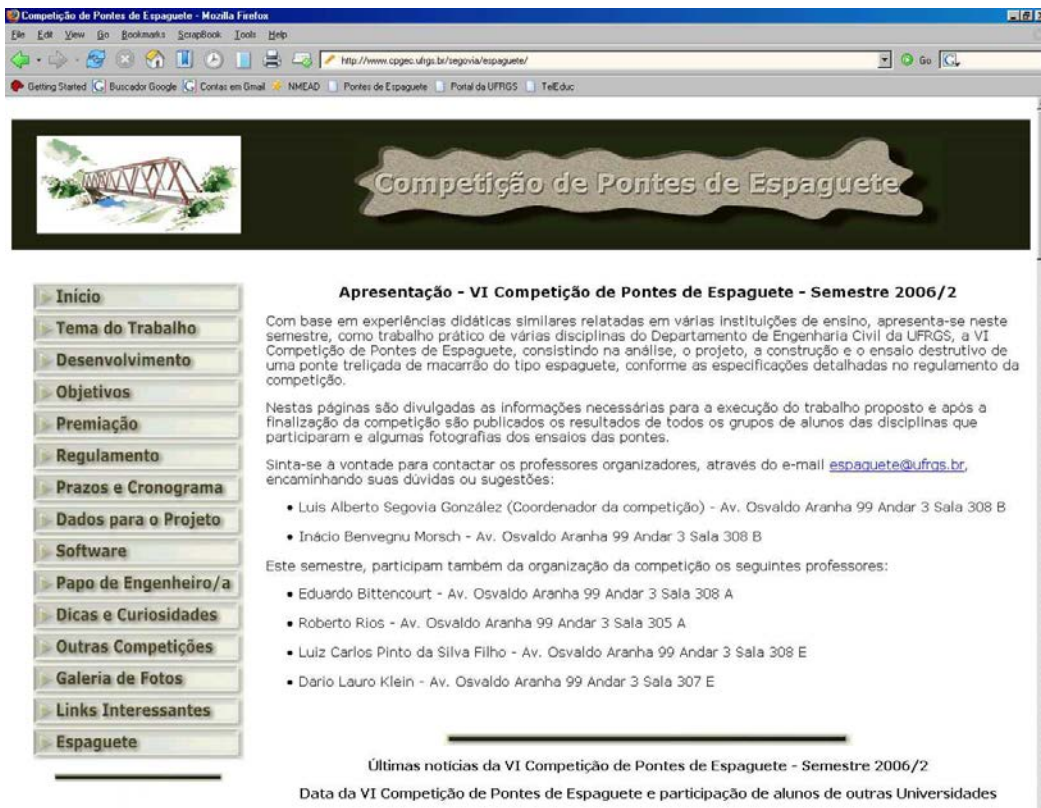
Competição de Pontes de Espaguete - Mozilla Firefox

File Edit View Go Bookmarks ScrapBook Tools Help

http://www.cpgec.ufrgs.br/segovia/espaguete/

Go

Getting Started Buscador Google Contas em Gmail NMEAD Pontes de Espaguete Portal da UFRGS TelEduc

Competição de Pontes de Espaguete

Início

Tema do Trabalho

Desenvolvimento

Objetivos

Premiação

Regulamento

Prazos e Cronograma

Dados para o Projeto

Software

Papo de Engenheiro/a

Dicas e Curiosidades

Outras Competições

Galeria de Fotos

Links Interessantes

Espaguete

Apresentação - VI Competição de Pontes de Espaguete - Semestre 2006/2

Com base em experiências didáticas similares relatadas em várias instituições de ensino, apresenta-se neste semestre, como trabalho prático de várias disciplinas do Departamento de Engenharia Civil da UFRGS, a VI Competição de Pontes de Espaguete, consistindo na análise, o projeto, a construção e o ensaio destrutivo de uma ponte treliçada de macarrão do tipo espaguete, conforme as especificações detalhadas no regulamento da competição.

Nestas páginas são divulgadas as informações necessárias para a execução do trabalho proposto e após a finalização da competição são publicados os resultados de todos os grupos de alunos das disciplinas que participaram e algumas fotografias dos ensaios das pontes.

Sinta-se a vontade para contactar os professores organizadores, através do e-mail espaguete@ufrgs.br, encaminhando suas dúvidas ou sugestões:

• Luis Alberto Segovia González (Coordenador da competição) - Av. Osvaldo Aranha 99 Andar 3 Sala 308 B

• Inácio Benvegnu Morsch - Av. Osvaldo Aranha 99 Andar 3 Sala 308 B

Este semestre, participam também da organização da competição os seguintes professores:

• Eduardo Bittencourt - Av. Osvaldo Aranha 99 Andar 3 Sala 308 A

• Roberto Rios - Av. Osvaldo Aranha 99 Andar 3 Sala 305 A

• Luiz Carlos Pinto da Silva Filho - Av. Osvaldo Aranha 99 Andar 3 Sala 308 E

• Dario Lauro Klein - Av. Osvaldo Aranha 99 Andar 3 Sala 307 E

Últimas notícias da VI Competição de Pontes de Espaguete - Semestre 2006/2

Data da VI Competição de Pontes de Espaguete e participação de alunos de outras Universidades